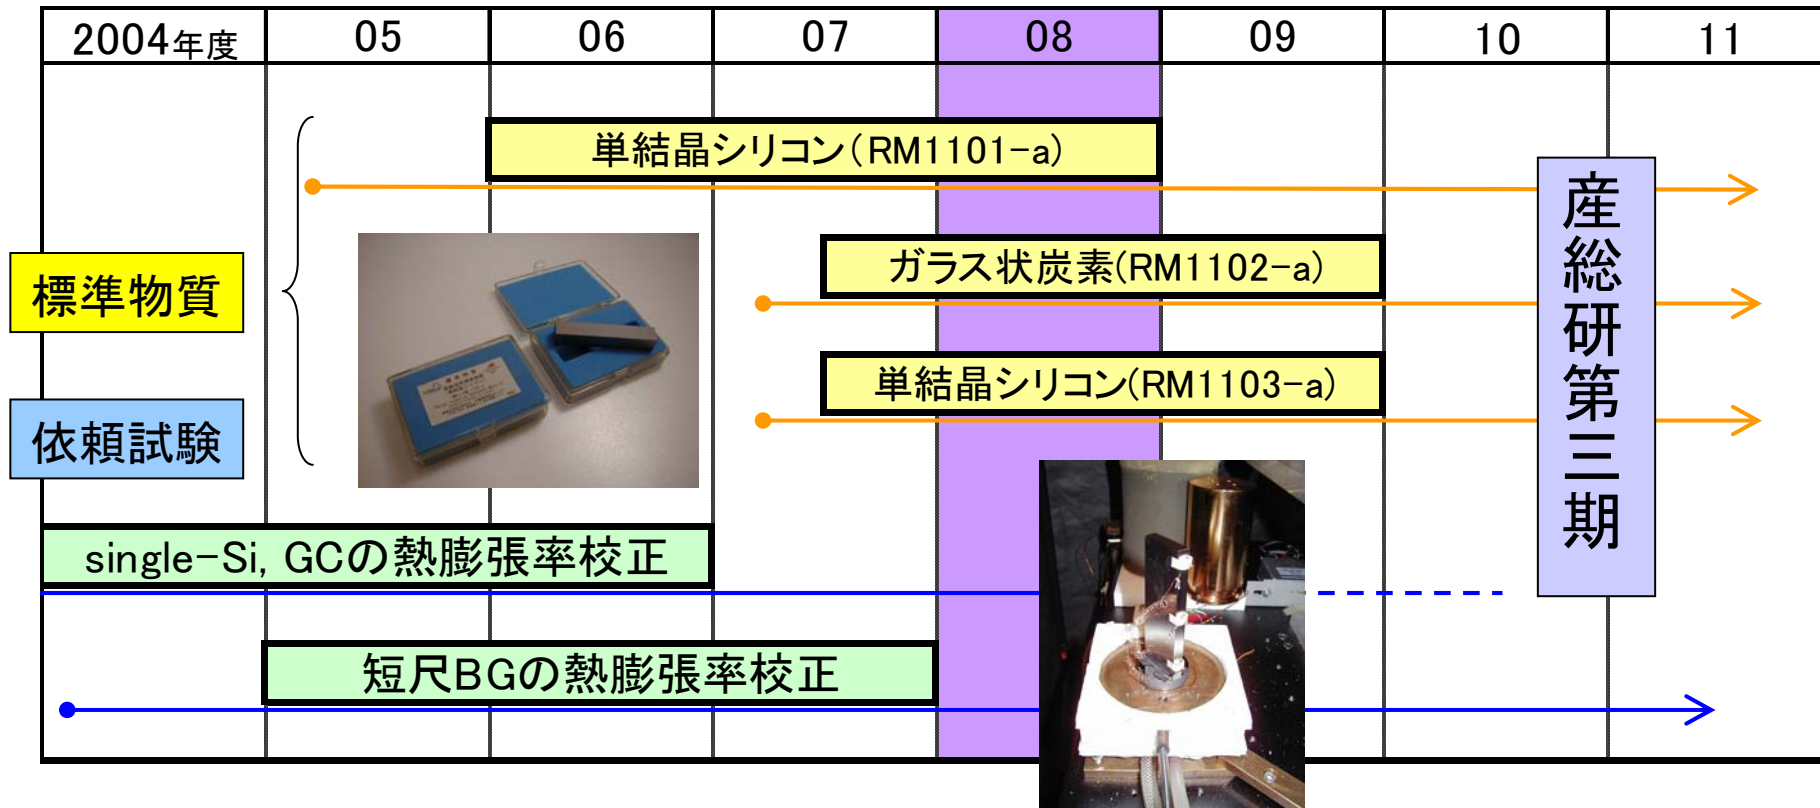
| 2004年度 | 05 | 06 | 07 | 08 | 09 | 10 | 11 |
|---|---|---|---|---|---|---|---|

標準物質

依頼試験

単結晶シリコン（RM1101−a）

ガラス状炭素(RM1102−a)

単結晶シリコン(RM1103−a)

産総研第三期

single−Si, GCの熱膨張率校正

短尺BGの熱膨張率校正